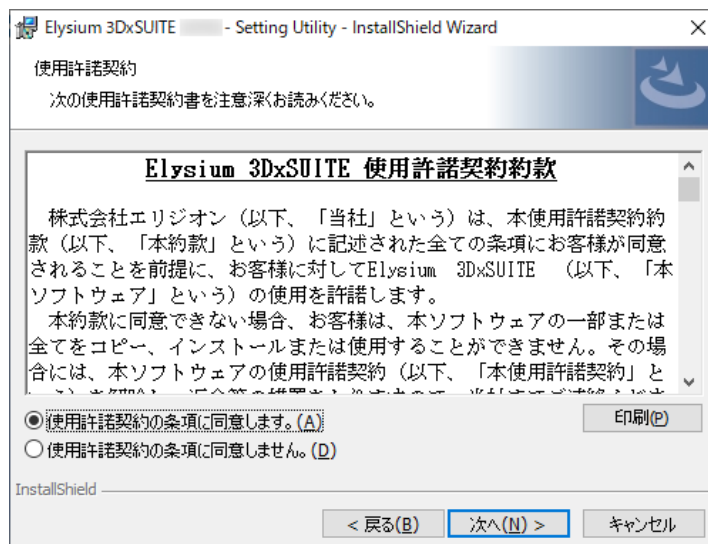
Elysium 3DxSUITE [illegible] - Setting Utility - InstallShield Wizard

×

使用許諾契約

次の使用許諾契約書を注意深くお読みください。

Elysium 3DxSUITE 使用許諾契約約款

株式会社エリジオン（以下、「当社」という）は、本使用許諾契約約款（以下、「本約款」という）に記述された全ての条項にお客様が同意されることを前提に、お客様に対してElysium 3DxSUITE （以下、「本ソフトウェア」という）の使用を許諾します。

本約款に同意できない場合、お客様は、本ソフトウェアの一部または全てをコピー、インストールまたは使用することができません。その場合には、本ソフトウェアの使用許諾契約（以下、「本使用許諾契約」と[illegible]

◉ 使用許諾契約の条項に同意します。(A)

○ 使用許諾契約の条項に同意しません。(D)

印刷(P)

InstallShield

< 戻る(B)

次へ(N) >

キャンセル